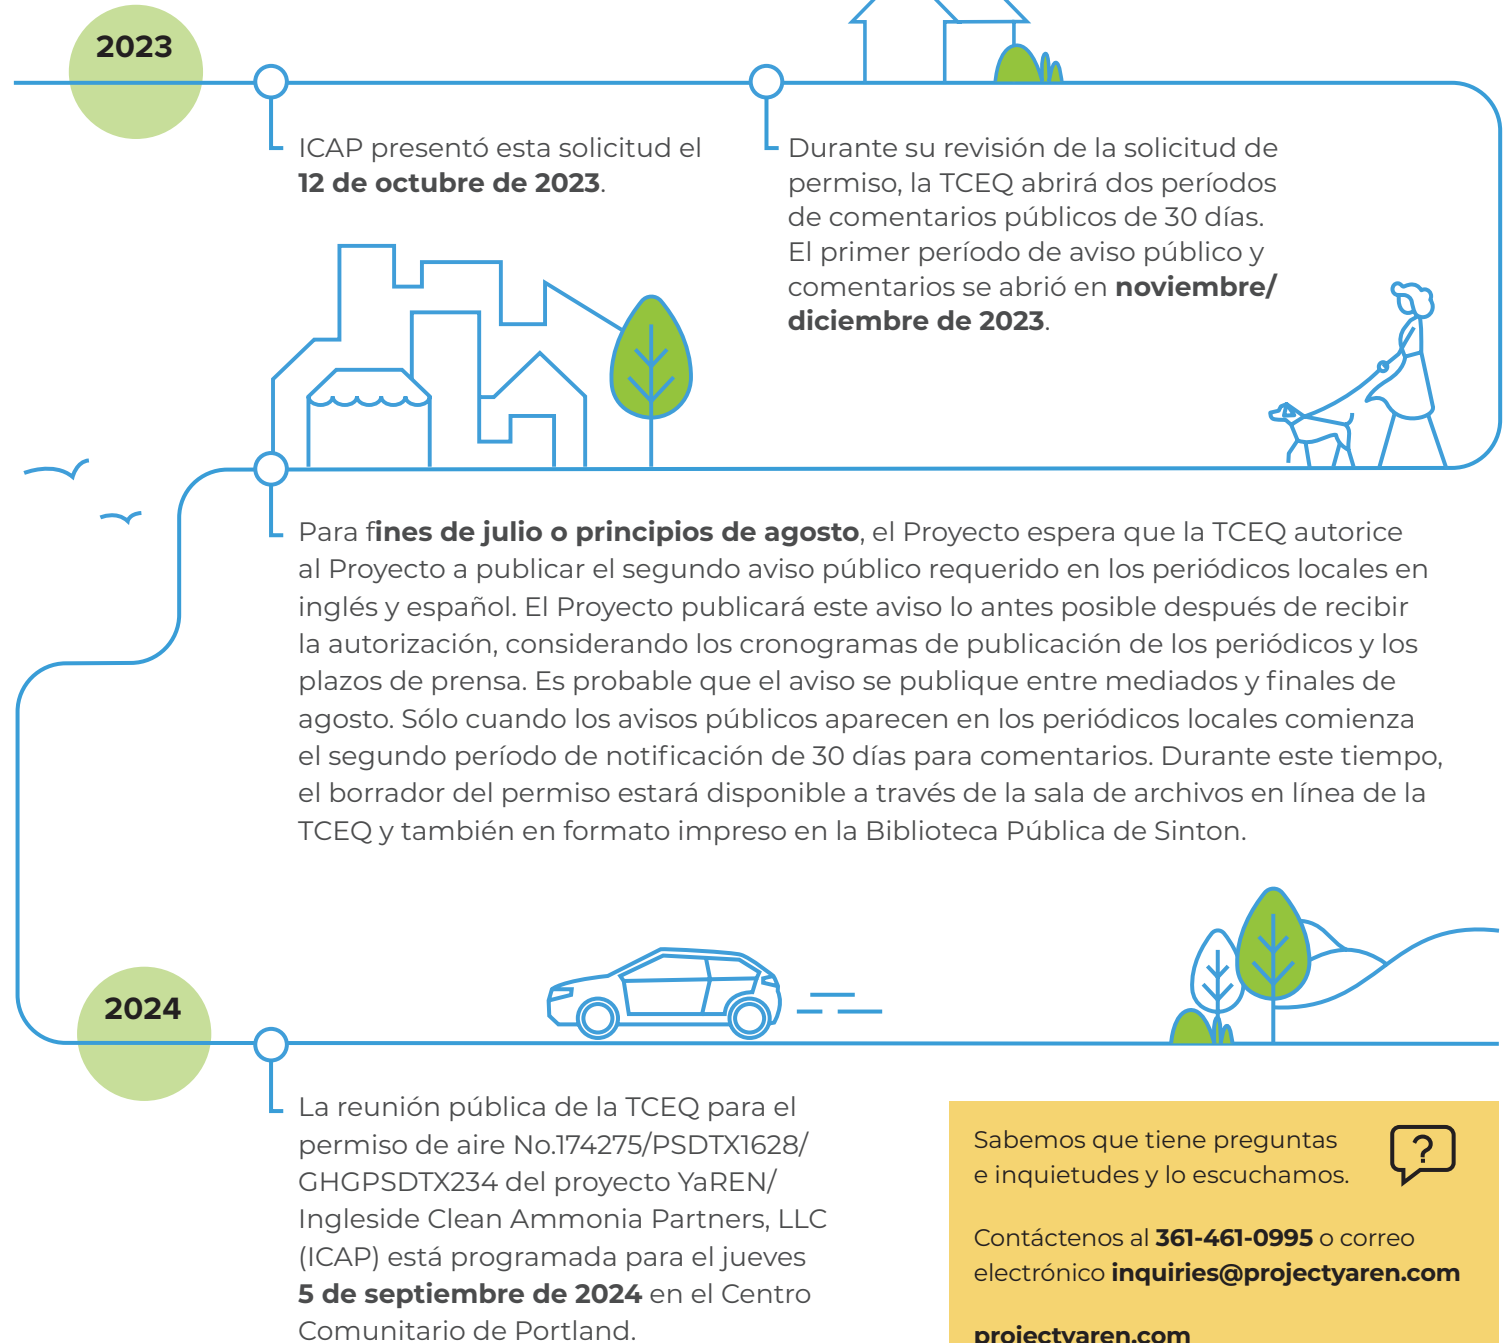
2023

ICAP presentó esta solicitud el **12 de octubre de 2023**.

Durante su revisión de la solicitud de permiso, la TCEQ abrirá dos períodos de comentarios públicos de 30 días. El primer período de aviso público y comentarios se abrió en **noviembre/ diciembre de 2023**.

Para **fines de julio o principios de agosto**, el Proyecto espera que la TCEQ autorice al Proyecto a publicar el segundo aviso público requerido en los periódicos locales en inglés y español. El Proyecto publicará este aviso lo antes posible después de recibir la autorización, considerando los cronogramas de publicación de los periódicos y los plazos de prensa. Es probable que el aviso se publique entre mediados y finales de agosto. Sólo cuando los avisos públicos aparecen en los periódicos locales comienza el segundo período de notificación de 30 días para comentarios. Durante este tiempo, el borrador del permiso estará disponible a través de la sala de archivos en línea de la TCEQ y también en formato impreso en la Biblioteca Pública de Sinton.

2024

La reunión pública de la TCEQ para el permiso de aire No.174275/PSDTX1628/ GHGPSDTX234 del proyecto YaREN/ Ingleside Clean Ammonia Partners, LLC (ICAP) está programada para el jueves **5 de septiembre de 2024** en el Centro Comunitario de Portland.

Sabemos que tiene preguntas e inquietudes y lo escuchamos.

?

Contáctenos al **361-461-0995** o correo electrónico **inquiries@projectyaren.com**

**projectyaren.com**